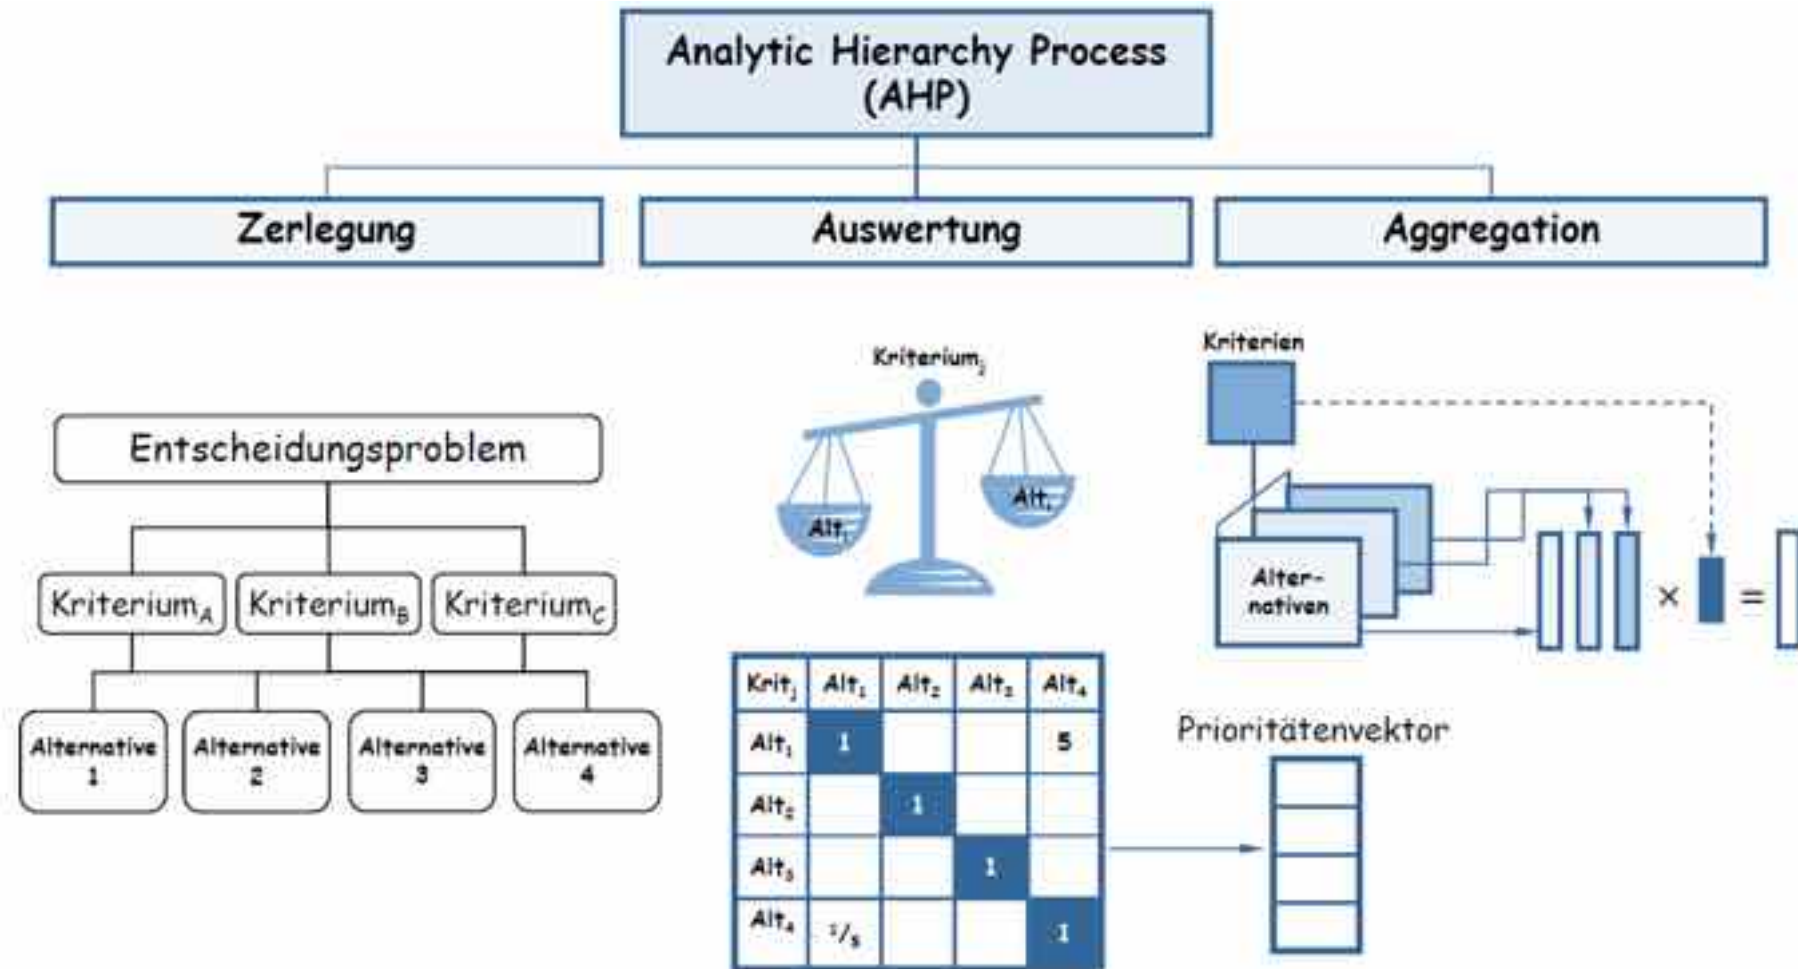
Analytic Hierarchy Process (AHP)

Zerlegung

Auswertung

Aggregation

Entscheidungsproblem

Kriterium$_A$

Kriterium$_B$

Kriterium$_C$

Alternative 1

Alternative 2

Alternative 3

Alternative 4

Kriterium$_j$

Alt$_i$

Alt$_i$

Kriterien

Alter-nativen

×

=

| Krit$_j$ | Alt$_1$ | Alt$_2$ | Alt$_3$ | Alt$_4$ |
|---|---|---|---|---|
| Alt$_1$ | 1 | | | 5 |
| Alt$_2$ | | 1 | | |
| Alt$_3$ | | | 1 | |
| Alt$_4$ | $^1/_5$ | | | 1 |

Prioritätenvektor